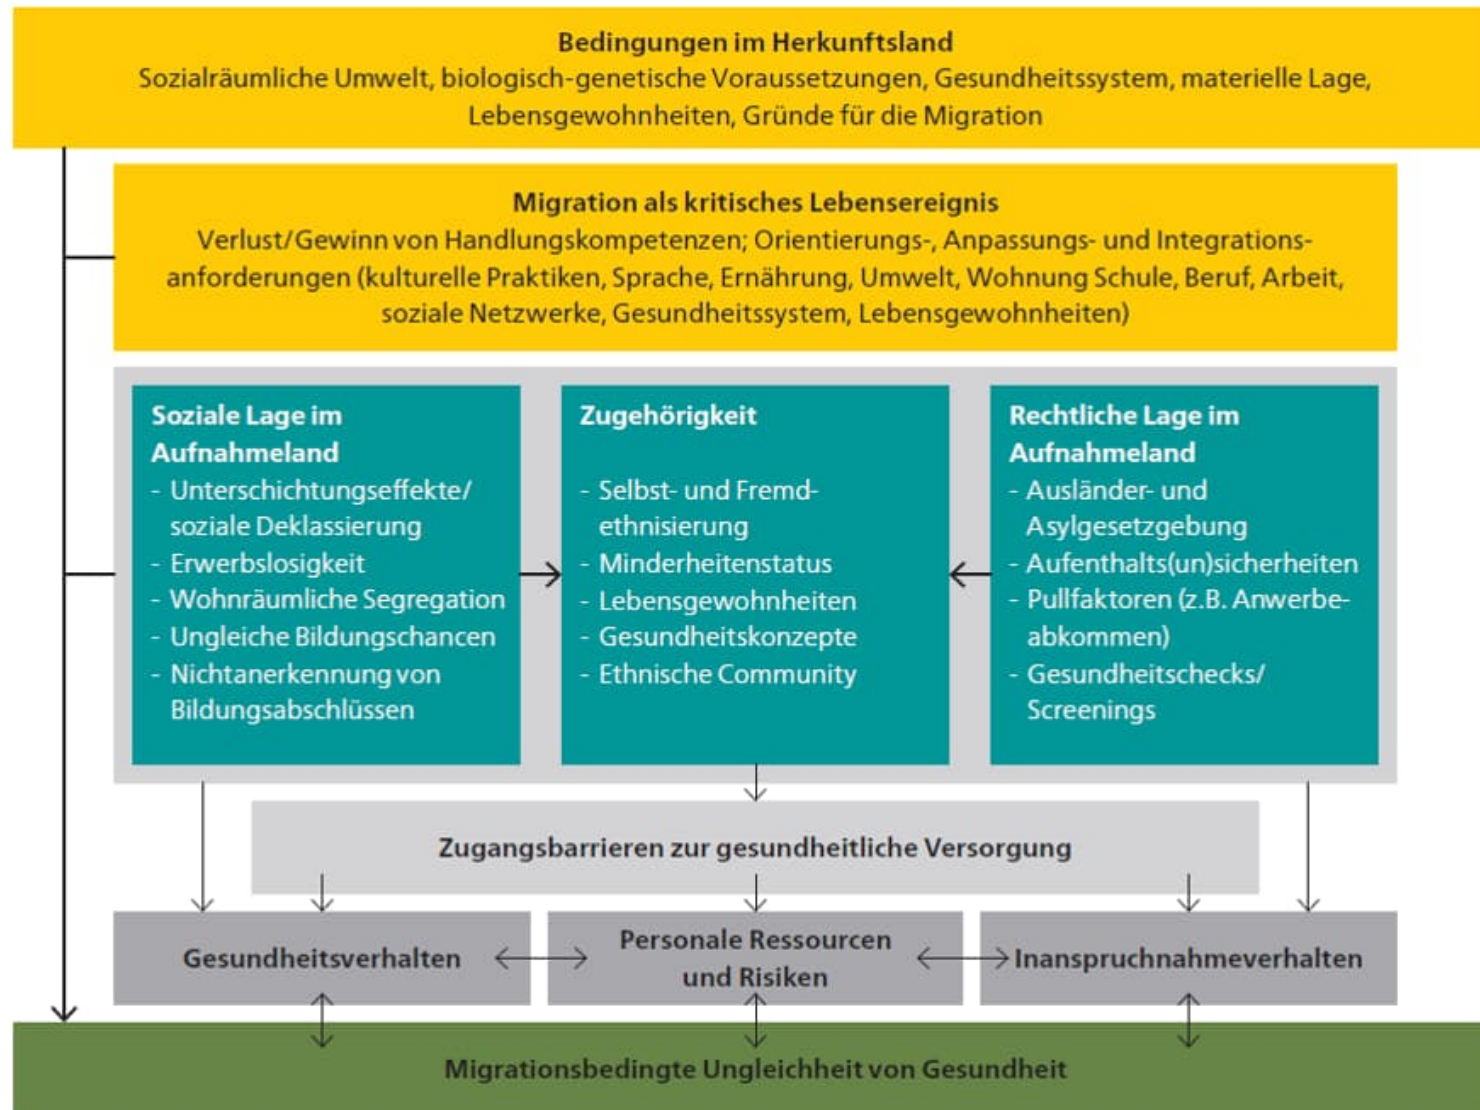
Bedingungen im Herkunftsland
Sozialräumliche Umwelt, biologisch-genetische Voraussetzungen, Gesundheitssystem, materielle Lage, Lebensgewohnheiten, Gründe für die Migration

Migration als kritisches Lebensereignis
Verlust/Gewinn von Handlungskompetenzen; Orientierungs-, Anpassungs- und Integrationsanforderungen (kulturelle Praktiken, Sprache, Ernährung, Umwelt, Wohnung Schule, Beruf, Arbeit, soziale Netzwerke, Gesundheitssystem, Lebensgewohnheiten)

Soziale Lage im Aufnahmeland
- Unterschichtungseffekte/ soziale Deklassierung
- Erwerbslosigkeit
- Wohnräumliche Segregation
- Ungleiche Bildungschancen
- Nichtanerkennung von Bildungsabschlüssen

Zugehörigkeit
- Selbst- und Fremdethnisierung
- Minderheitenstatus
- Lebensgewohnheiten
- Gesundheitskonzepte
- Ethnische Community

Rechtliche Lage im Aufnahmeland
- Ausländer- und Asylgesetzgebung
- Aufenthalts(un)sicherheiten
- Pullfaktoren (z.B. Anwerbeabkommen)
- Gesundheitschecks/ Screenings

Zugangsbarrieren zur gesundheitliche Versorgung

Gesundheitsverhalten

Personale Ressourcen und Risiken

Inanspruchnahmeverhalten

Migrationsbedingte Ungleichheit von Gesundheit